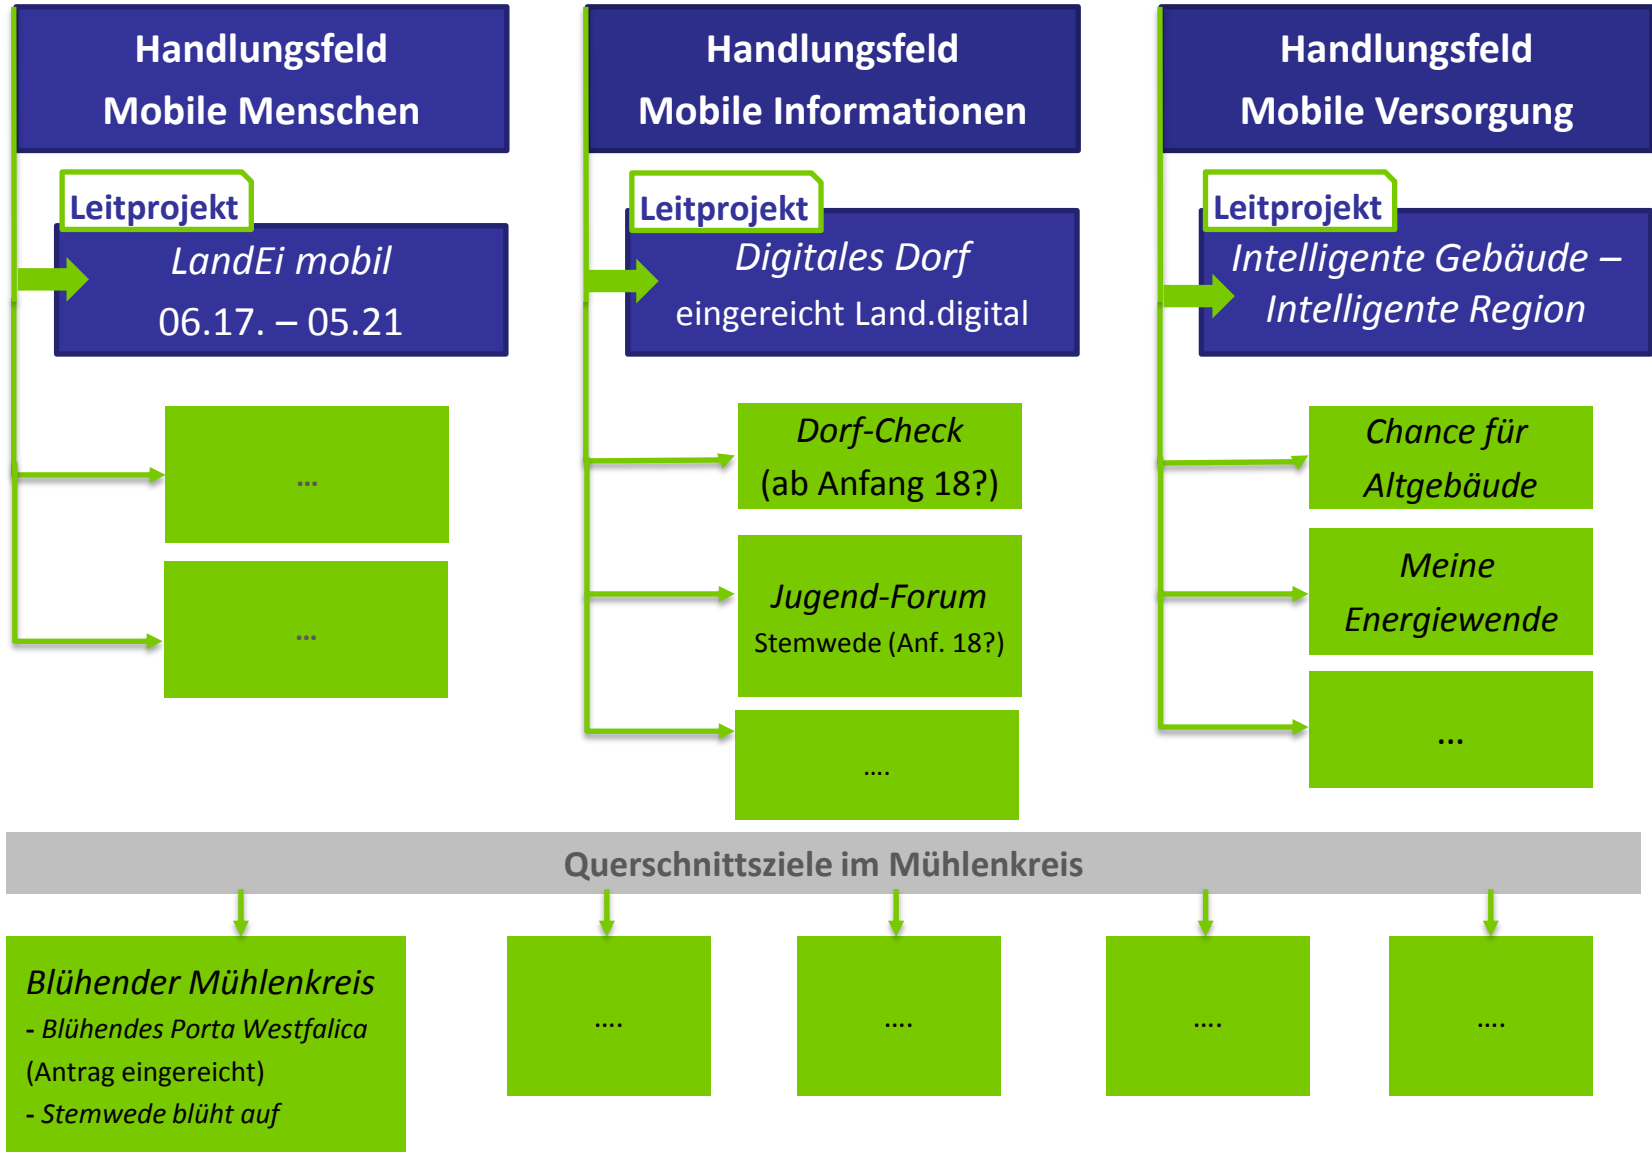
Handlungsfeld
Mobile Menschen

Leitprojekt
LandEi mobil
06.17. – 05.21

...

...

Handlungsfeld
Mobile Informationen

Leitprojekt
Digitales Dorf
eingereicht Land.digital

Dorf-Check
(ab Anfang 18?)

Jugend-Forum
Stemwede (Anf. 18?)

....

Handlungsfeld
Mobile Versorgung

Leitprojekt
Intelligente Gebäude – Intelligente Region

Chance für Altgebäude

Meine Energiewende

...

Querschnittsziele im Mühlenkreis

Blühender Mühlenkreis
- Blühendes Porta Westfalica
(Antrag eingereicht)
- Stemwede blüht auf

....

....

....

....